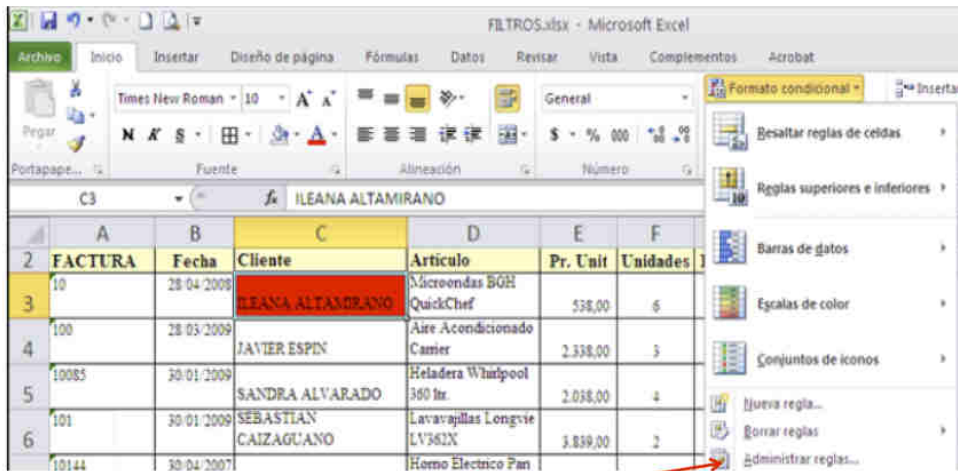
FILTROS.xlsx - Microsoft Excel

Archivo | Inicio | Insertar | Diseño de página | Fórmulas | Datos | Revisar | Vista | Complementos | Acrobat

Pegar | Times New Roman | 10 | A A | N K S | General | $ % 000 | Formato condicional | Insertar

Portapape... | Fuente | Alineación | Número

C3 | $f_x$ ILEANA ALTAMIRANO

| | A | B | C | D | E | F |
|---|---|---|---|---|---|---|
| 2 | FACTURA | Fecha | Cliente | Artículo | Pr. Unit | Unidades |
| 3 | 10 | 28/04/2008 | ILEANA ALTAMIRANO | Microondas BGH QuickChef | 538,00 | 6 |
| 4 | 100 | 28/03/2009 | JAVIER ESPIN | Aire Acondicionado Carrier | 2.338,00 | 3 |
| 5 | 10085 | 30/01/2009 | SANDRA ALVARADO | Heladera Whirlpool 360 ltr. | 2.038,00 | 4 |
| 6 | 101 | 30/01/2009 | SEBASTIAN CAIZAGUANO | Lavavajillas Longvie LV382X | 3.839,00 | 2 |
| | 10144 | 30/04/2007 | | Horno Electrico Pan | | |

Resaltar reglas de celdas
Reglas superiores e inferiores
Barras de datos
Escalas de color
Conjuntos de iconos
Nueva regla...
Borrar reglas
Administrar reglas...